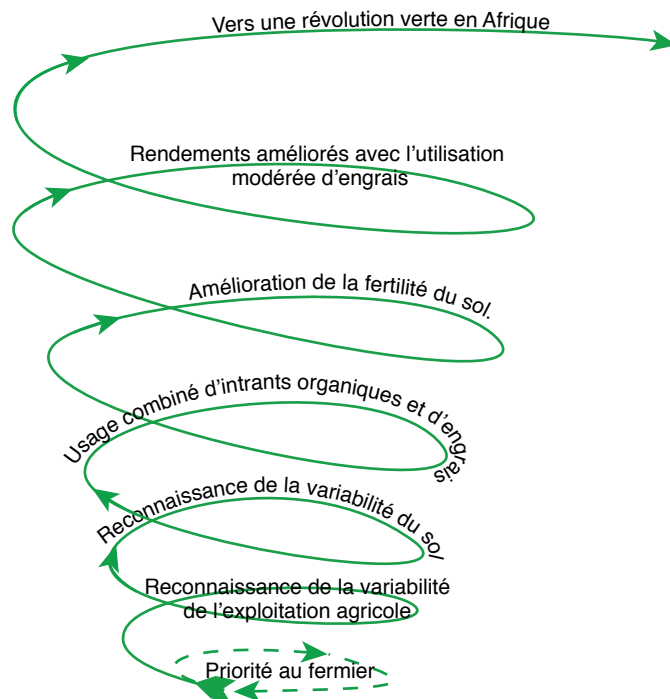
Vers une révolution verte en Afrique

Rendements améliorés avec l'utilisation modérée d'engrais

Amélioration de la fertilité du sol.

Usage combiné d'intrants organiques et d'engrais

Reconnaissance de la variabilité du sol

Reconnaissance de la variabilité de l'exploitation agricole

Priorité au fermier